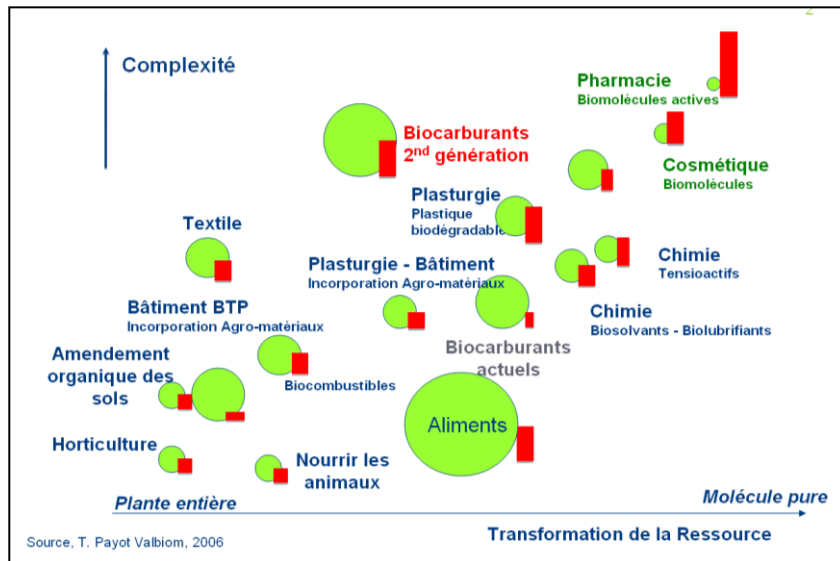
2

Complexité

Pharmacie
Biomolécules actives

Biocarburants
2$^{nd}$ génération

Cosmétique
Biomolécules

Plasturgie
Plastique biodégradable

Textile

Chimie
Tensioactifs

Plasturgie - Bâtiment
Incorporation Agro-matériaux

Bâtiment BTP
Incorporation Agro-matériaux

Chimie
Biosolvants - Biolubrifiants

Biocarburants actuels

Amendement organique des sols

Biocombustibles

Aliments

Horticulture

Nourrir les animaux

Plante entière

Molécule pure

Transformation de la Ressource

Source, T. Payot Valbiom, 2006